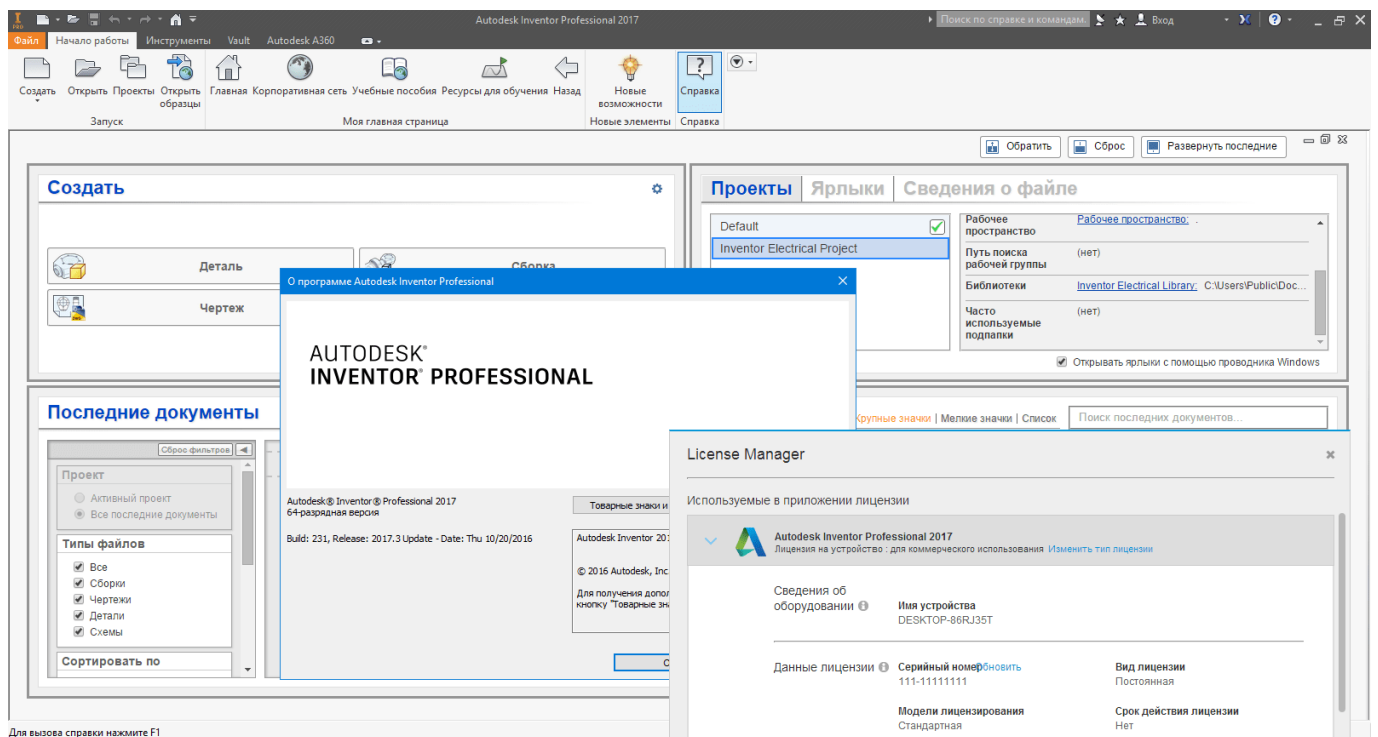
Autodesk Inventor Professional 2017
Поиск по справке и командам
Вход

Файл | Начало работы | Инструменты | Vault | Autodesk A360

Создать | Открыть | Проекты | Открыть образцы
Запуск
Главная | Корпоративная сеть | Учебные пособия | Ресурсы для обучения | Назад
Моя главная страница
Новые возможности
Новые элементы
Справка
Справка

Обратить | Сброс | Развернуть последние

Создать

Деталь
Сборка
Чертеж

Проекты | Ярлыки | Сведения о файле

Default
Inventor Electrical Project

| | |
|---|---|
| Рабочее пространство | Рабочее пространство: . |
| Путь поиска рабочей группы | (нет) |
| Библиотеки | Inventor Electrical Library: C:\Users\Public\Doc... |
| Часто используемые подпапки | (нет) |

Открывать ярлыки с помощью проводника Windows

Последние документы

Сброс фильтров
Проект
Активный проект
Все последние документы
Типы файлов
Все
Сборки
Чертежи
Детали
Схемы
Сортировать по

Крупные значки | Мелкие значки | Список
Поиск последних документов...

О программе Autodesk Inventor Professional

AUTODESK®
INVENTOR® PROFESSIONAL

Autodesk® Inventor® Professional 2017
64-разрядная версия

Build: 231, Release: 2017.3 Update - Date: Thu 10/20/2016

Товарные знаки и

Autodesk Inventor 20

© 2016 Autodesk, Inc

Для получения допол
кнопку "Товарные зн

License Manager

Используемые в приложении лицензии

Autodesk Inventor Professional 2017
Лицензия на устройство : для коммерческого использования Изменить тип лицензии

Сведения об оборудовании
Имя устройства
DESKTOP-86RJ35T

Данные лицензии
Серийный номер Обновить
111-11111111
Вид лицензии
Постоянная
Модели лицензирования
Стандартная
Срок действия лицензии
Нет

Для вызова справки нажмите F1